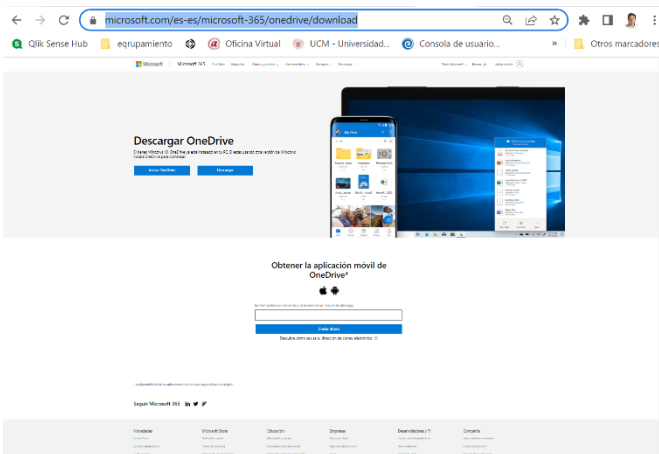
microsoft.com/es-es/microsoft-365/onedrive/download

Qlik Sense Hub | eqrupamiento | Oficina Virtual | UCM - Universidad... | Consola de usuario... | » | Otros marcadores

Microsoft | Microsoft 365 | OneDrive | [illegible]

Descargar OneDrive

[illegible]

Iniciar OneDrive | Descargar

Obtener la aplicación móvil de OneDrive*

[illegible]

Enviar ahora

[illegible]

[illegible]

Seguir Microsoft 365

Novedades | Microsoft Store | Educación | Empresa | Desarrolladores y TI | Compañía